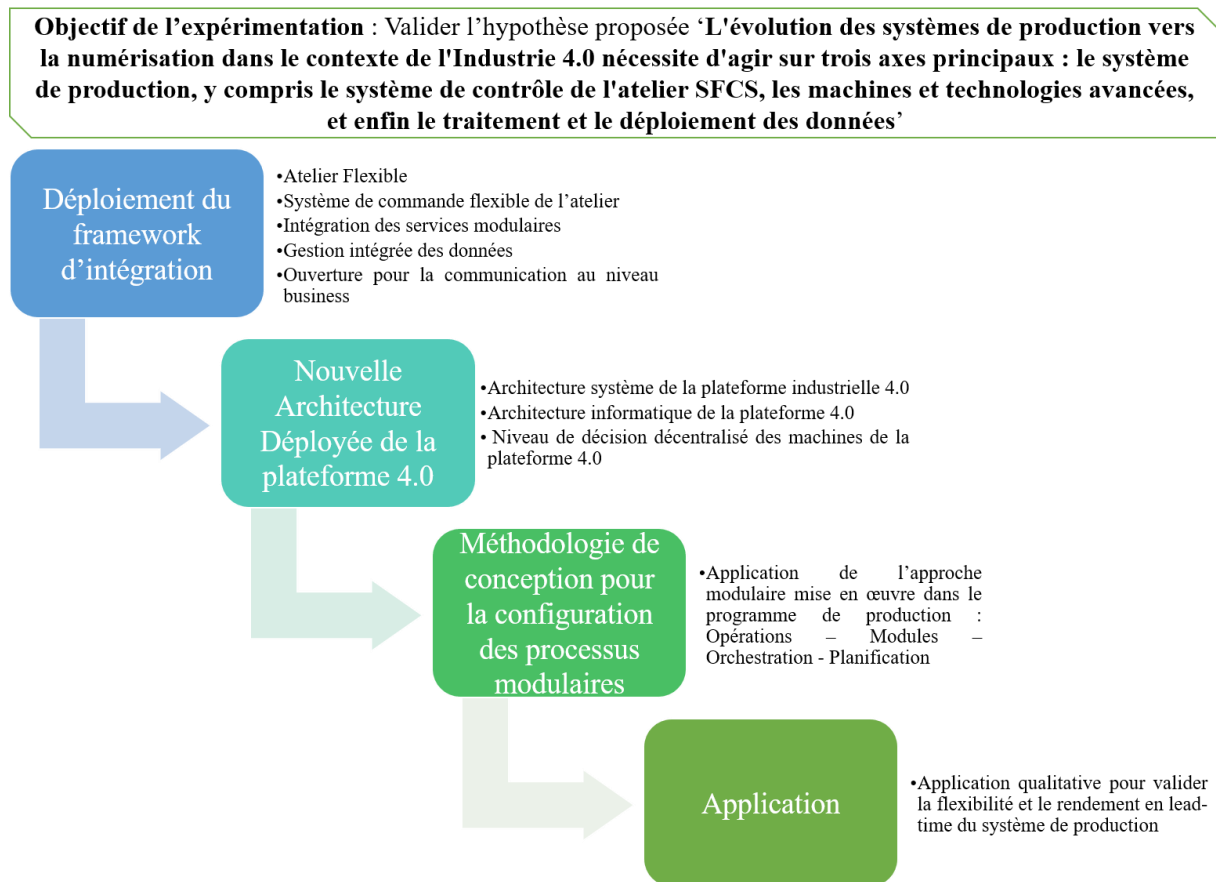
**Objectif de l'expérimentation** : Valider l'hypothèse proposée '**L'évolution des systèmes de production vers la numérisation dans le contexte de l'Industrie 4.0 nécessite d'agir sur trois axes principaux : le système de production, y compris le système de contrôle de l'atelier SFCS, les machines et technologies avancées, et enfin le traitement et le déploiement des données**'

Déploiement du framework d'intégration

•Atelier Flexible
•Système de commande flexible de l'atelier
•Intégration des services modulaires
•Gestion intégrée des données
•Ouverture pour la communication au niveau business

Nouvelle Architecture Déployée de la plateforme 4.0

•Architecture système de la plateforme industrielle 4.0
•Architecture informatique de la plateforme 4.0
• Niveau de décision décentralisé des machines de la plateforme 4.0

Méthodologie de conception pour la configuration des processus modulaires

•Application de l'approche modulaire mise en œuvre dans le programme de production : Opérations – Modules – Orchestration - Planification

Application

•Application qualitative pour valider la flexibilité et le rendement en lead-time du système de production